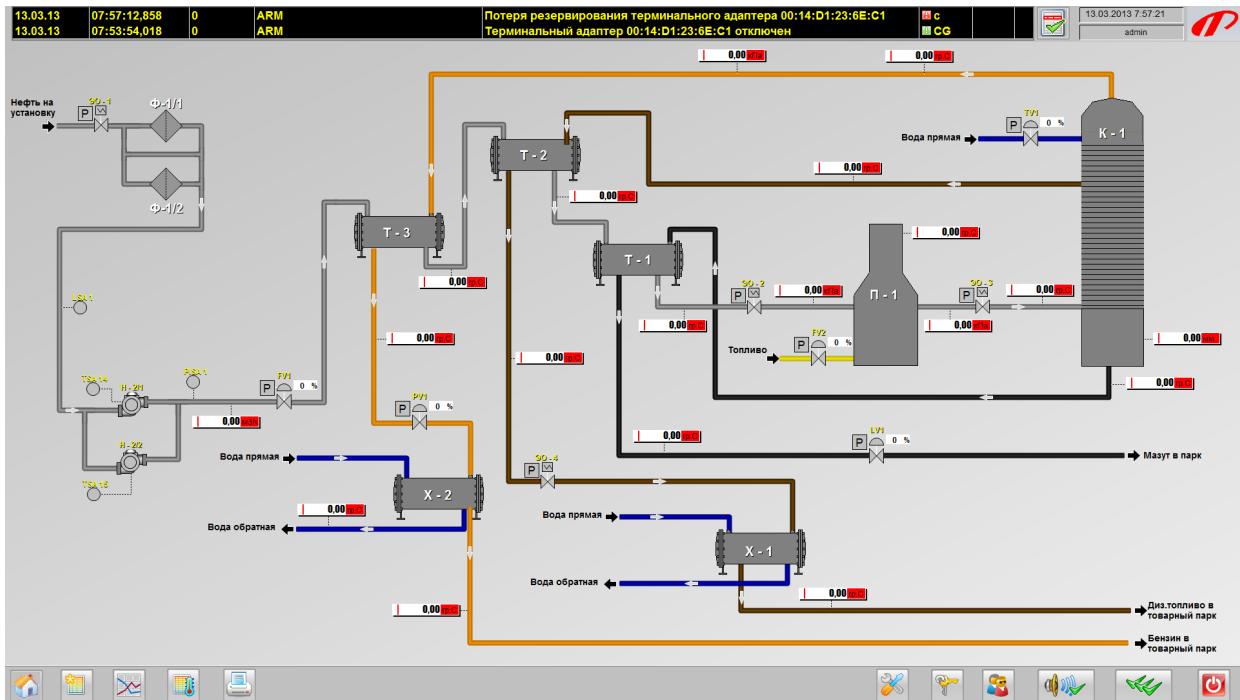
| 13.03.13 | 07:57:12,858 | 0 | ARM | Потеря резервирования терминального адаптера 00:14:D1:23:6E:C1 | C |
|---|---|---|---|---|---|
| 13.03.13 | 07:53:54,018 | 0 | ARM | Терминальный адаптер 00:14:D1:23:6E:C1 отключен | CG |

13.03.2013 7:57:21
admin

Нефть на установку
ЭО - 1
P
Ф - 1/1
Ф - 1/2
0,00 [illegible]
0,00 гр.С
Т - 2
0,00 гр.С
0,00 гр.С
Т - 3
0,00 гр.С
Т - 1
0,00 гр.С
TV1
P 0 %
Вода прямая
К - 1
0,00 гр.С
ЭО - 2
P
0,00 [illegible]
П - 1
ЭО - 3
P
0,00 гр.С
0,00 гр.С
0,00 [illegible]
FV2
P 0 %
Топливо
0,00 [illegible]
0,00 гр.С
0,00 гр.С
LSA 1
TSA 14
Н - 2/1
PSA 1
FV1
P 0 %
0,00 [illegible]
Н - 2/2
TSA 15
PV1
P 0 %
0,00 гр.С
LV1
P 0 %
Мазут в парк
Вода прямая
Х - 2
0,00 гр.С
Вода обратная
ЭО - 4
P
Вода прямая
Х - 1
Вода обратная
0,00 гр.С
Диз.топливо в товарный парк
0,00 гр.С
Бензин в товарный парк